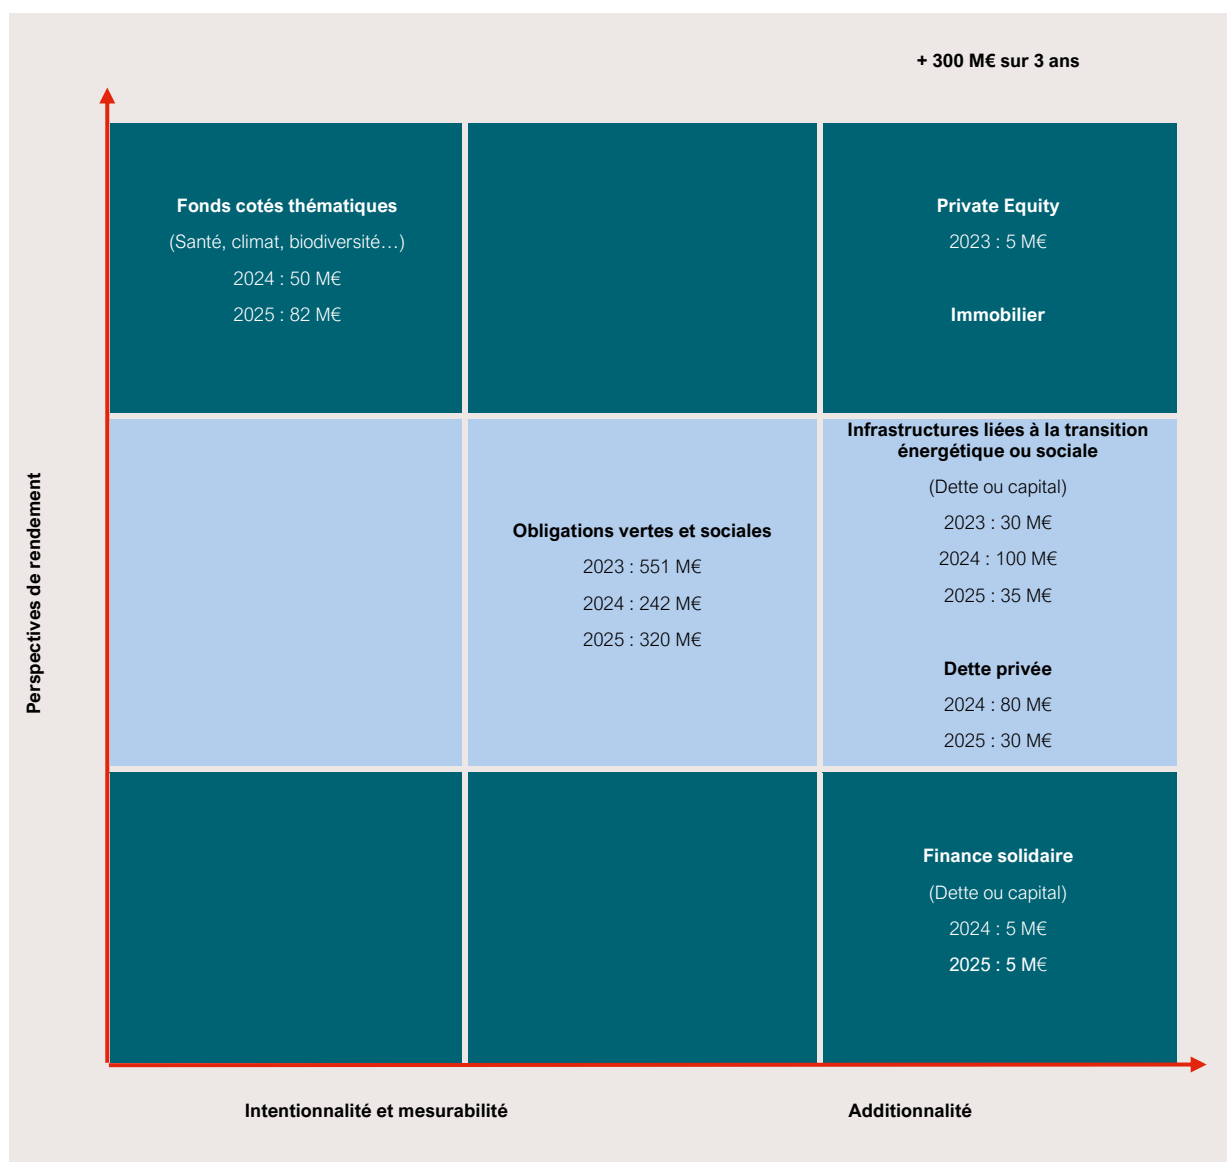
+ 300 M€ sur 3 ans

Perspectives de rendement

Fonds cotés thématiques

(Santé, climat, biodiversité…)

2024 : 50 M€

2025 : 82 M€

Private Equity

2023 : 5 M€

Immobilier

Obligations vertes et sociales

2023 : 551 M€

2024 : 242 M€

2025 : 320 M€

Infrastructures liées à la transition énergétique ou sociale

(Dette ou capital)

2023 : 30 M€

2024 : 100 M€

2025 : 35 M€

Dette privée

2024 : 80 M€

2025 : 30 M€

Finance solidaire

(Dette ou capital)

2024 : 5 M€

2025 : 5 M€

Intentionnalité et mesurabilité

Additionnalité